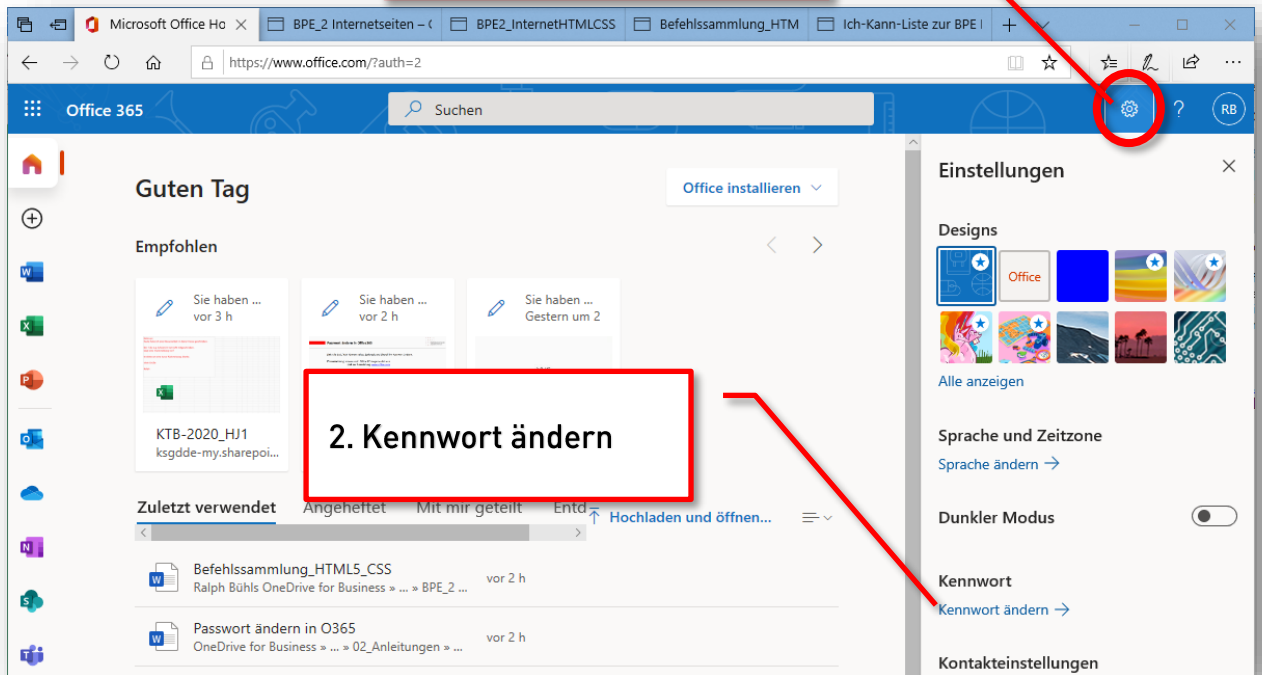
Microsoft Office Ho ×
BPE_2 Internetseiten – (
BPE2_InternetHTMLCSS
Befehlssammlung_HTM
Ich-Kann-Liste zur BPE I
https://www.office.com/?auth=2
Office 365
Suchen
?
RB

Guten Tag
Office installieren

Empfohlen

Sie haben ...
vor 3 h
KTB-2020_HJ1
ksgdde-my.sharepoi...

Sie haben ...
vor 2 h

Sie haben ...
Gestern um 2

2. Kennwort ändern

Zuletzt verwendet
Angeheftet
Mit mir geteilt
Entd
Hochladen und öffnen...

Befehlssammlung_HTML5_CSS
Ralph Bühls OneDrive for Business » ... » BPE_2 ...
vor 2 h

Passwort ändern in O365
OneDrive for Business » ... » 02_Anleitungen » ...
vor 2 h

Einstellungen
×
Designs
Office
Alle anzeigen
Sprache und Zeitzone
Sprache ändern →
Dunkler Modus
Kennwort
Kennwort ändern →
Kontakteinstellungen